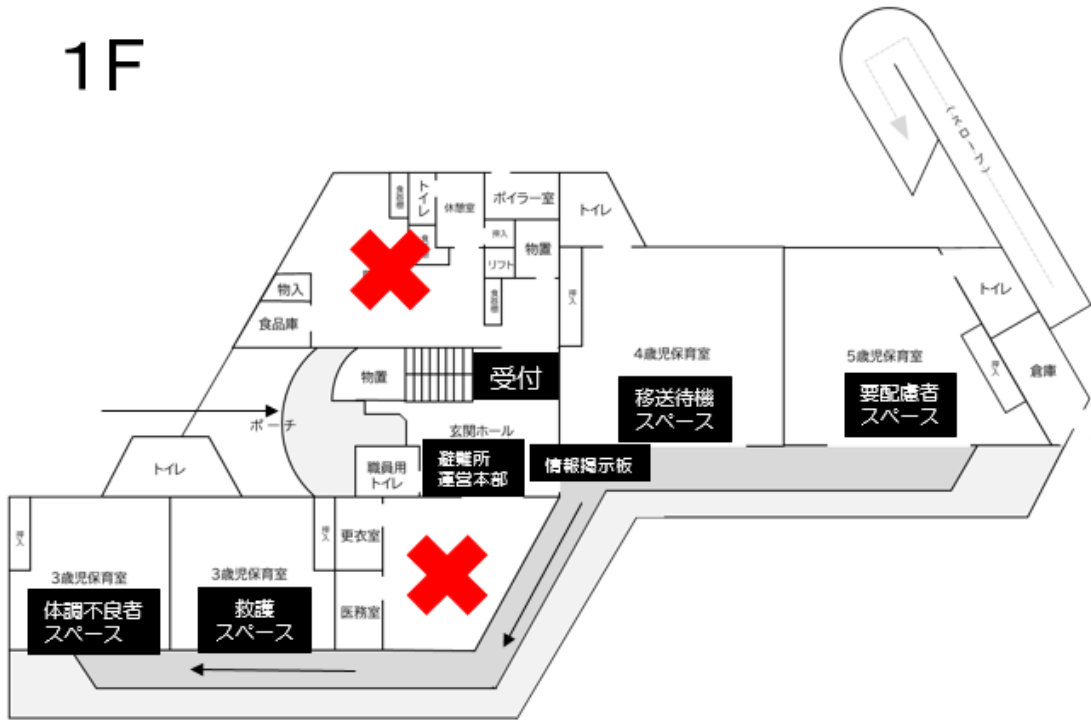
1F

（スロープ）

食器庫
トイレ
休憩室
ボイラー室
トイレ
押入
物置
リフト
食器庫
物入
食品庫
押入
物置
受付
4歳児保育室
移送待機スペース
5歳児保育室
要配慮者スペース
トイレ
押入
倉庫
ポーチ
玄関ホール
職員用トイレ
避難所運営本部
情報掲示板
トイレ
押入
押入
更衣室
3歳児保育室
体調不良者スペース
3歳児保育室
救護スペース
医務室